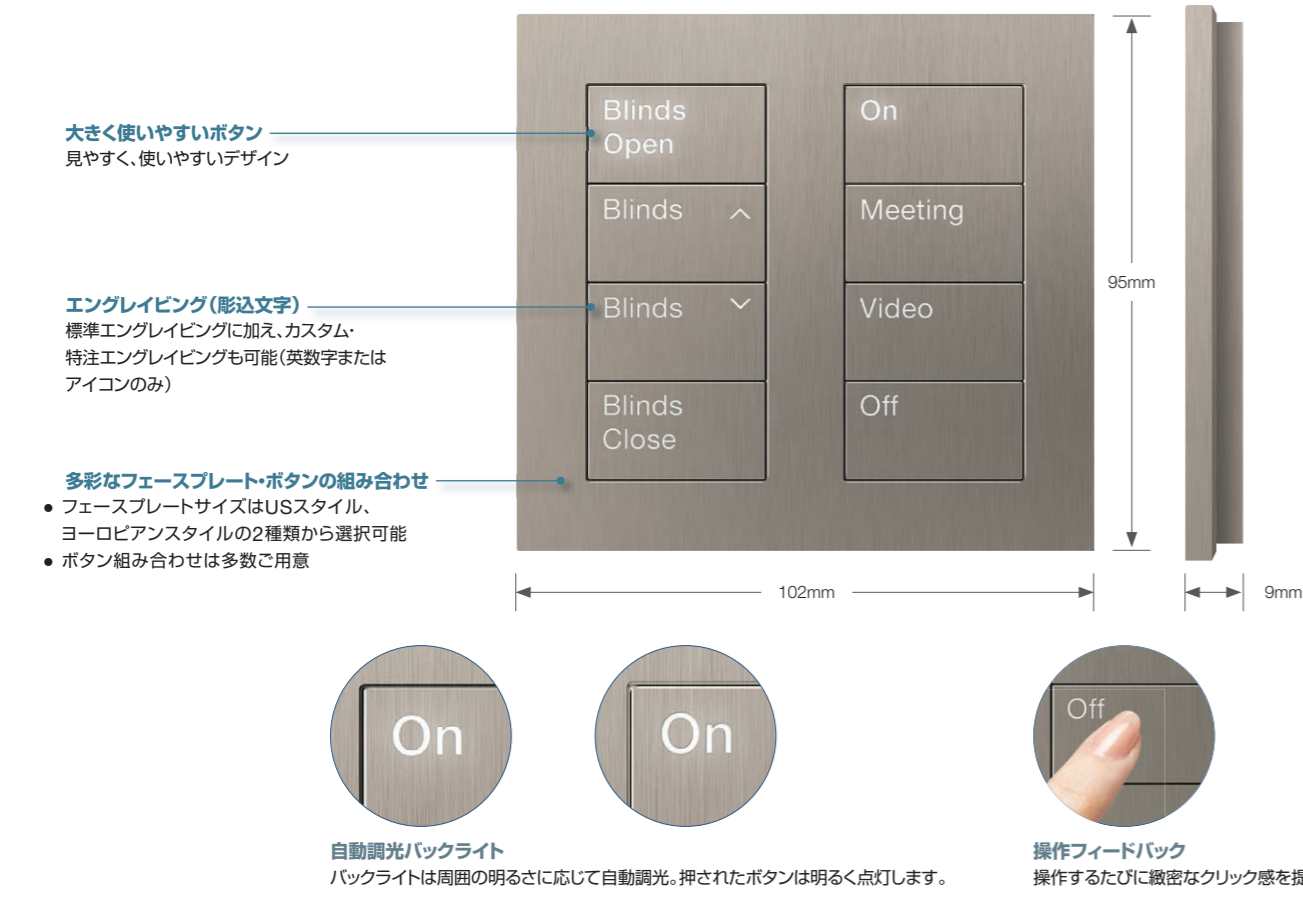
大きく使いやすいボタン
見やすく、使いやすいデザイン

エングレイビング（彫込文字）
標準エングレイビングに加え、カスタム・特注エングレイビングも可能（英数字またはアイコンのみ）

多彩なフェースプレート・ボタンの組み合わせ
● フェースプレートサイズはUSスタイル、ヨーロピアンスタイルの2種類から選択可能
● ボタン組み合わせは多数ご用意

Blinds Open
Blinds ^
Blinds ˅
Blinds Close

On
Meeting
Video
Off

95mm

102mm

9mm

On

On

Off

自動調光バックライト
バックライトは周囲の明るさに応じて自動調光。押されたボタンは明るく点灯します。

操作フィードバック
操作するたびに緻密なクリック感を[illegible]